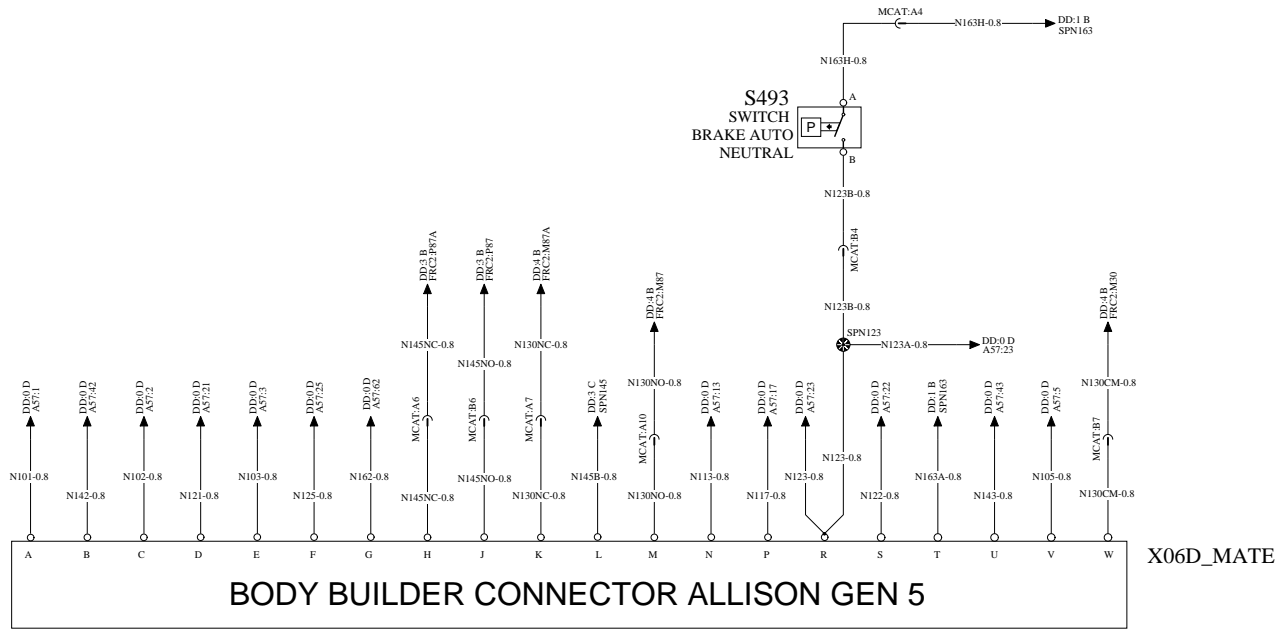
MCAT:A4
N163H-0.8
DD:1 B
SPN163

N163H-0.8

S493
SWITCH
BRAKE AUTO
NEUTRAL

A
P
B

N123B-0.8
MCAT:B4
N123B-0.8
SPN123
N123A-0.8
DD:0 D
A57:23

DD:3 B
FRC2:P87A
DD:3 B
FRC2:P87
DD:4 B
FRC2:M87A
DD:4 B
FRC2:M87
DD:4 B
FRC2:M30

N145NC-0.8
N145NO-0.8
N130NC-0.8
N130NO-0.8
N130CM-0.8

DD:0 D
A57:1
DD:0 D
A57:42
DD:0 D
A57:2
DD:0 D
A57:21
DD:0 D
A57:3
DD:0 D
A57:25
DD:0 D
A57:62
DD:3 C
SPN145
DD:0 D
A57:13
DD:0 D
A57:17
DD:0 D
A57:23
DD:0 D
A57:22
DD:1 B
SPN163
DD:0 D
A57:43
DD:0 D
A57:5

MCAT:A6
MCAT:B6
MCAT:A7
MCAT:A10
MCAT:B7

N101-0.8
N142-0.8
N102-0.8
N121-0.8
N103-0.8
N125-0.8
N162-0.8
N145NC-0.8
N145NO-0.8
N130NC-0.8
N145B-0.8
N130NO-0.8
N113-0.8
N117-0.8
N123-0.8
N123-0.8
N122-0.8
N163A-0.8
N143-0.8
N105-0.8
N130CM-0.8

A B C D E F G H J K L M N P R S T U V W

X06D_MATE

BODY BUILDER CONNECTOR ALLISON GEN 5